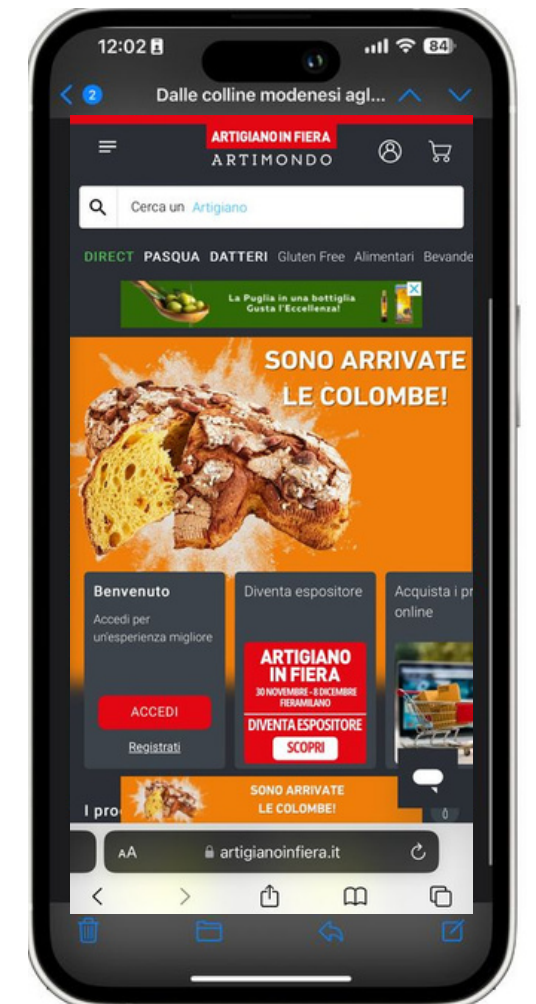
12:02
84

2 Dalle colline modenesi agl...

ARTIGIANO IN FIERA
ARTIMONDO

Cerca un Artigiano

DIRECT PASQUA DATTERI Gluten Free Alimentari Bevande

La Puglia in una bottiglia
Gusta l'Eccellenza!

SONO ARRIVATE LE COLOMBE!

Benvenuto
Accedi per un'esperienza migliore
ACCEDI
Registrati

Diventa espositore
ARTIGIANO IN FIERA
30 NOVEMBRE - 8 DICEMBRE
FIERAMILANO
DIVENTA ESPOSITORE
SCOPRI

Acquista i pr
online

SONO ARRIVATE
LE COLOMBE!

I pro

AA artigianoinfiera.it